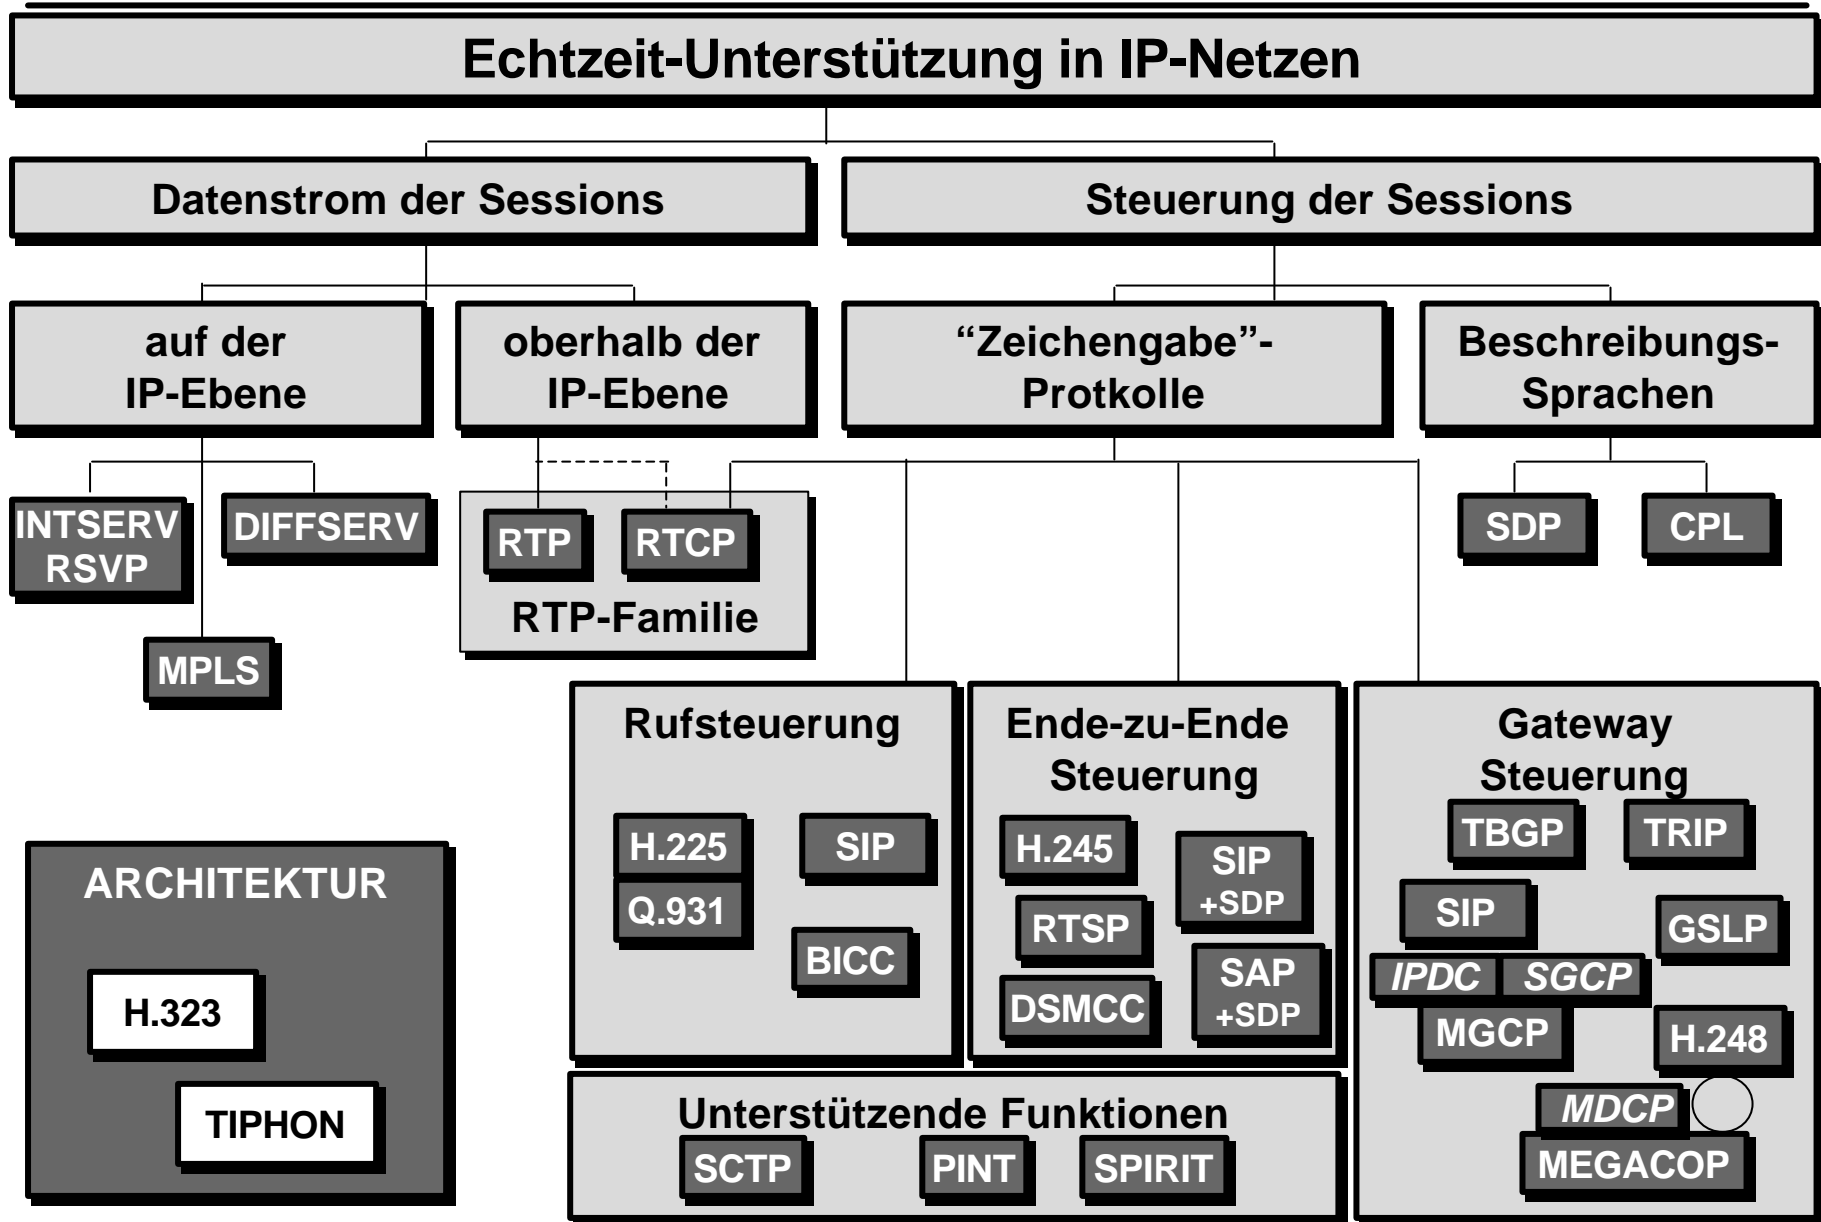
Echtzeit-Unterstützung in IP-Netzen

Datenstrom der Sessions

Steuerung der Sessions

auf der IP-Ebene

oberhalb der IP-Ebene

“Zeichengabe”-Protkolle

Beschreibungs-Sprachen

INTSERV RSVP

DIFFSERV

MPLS

RTP

RTCP

RTP-Familie

SDP

CPL

Rufsteuerung

H.225

Q.931

SIP

BICC

Ende-zu-Ende Steuerung

H.245

RTSP

DSMCC

SIP +SDP

SAP +SDP

Gateway Steuerung

TBGP

TRIP

SIP

GSLP

IPDC

SGCP

MGCP

H.248

MDCP

MEGACOP

ARCHITEKTUR

H.323

TIPHON

Unterstützende Funktionen

SCTP

PINT

SPIRIT